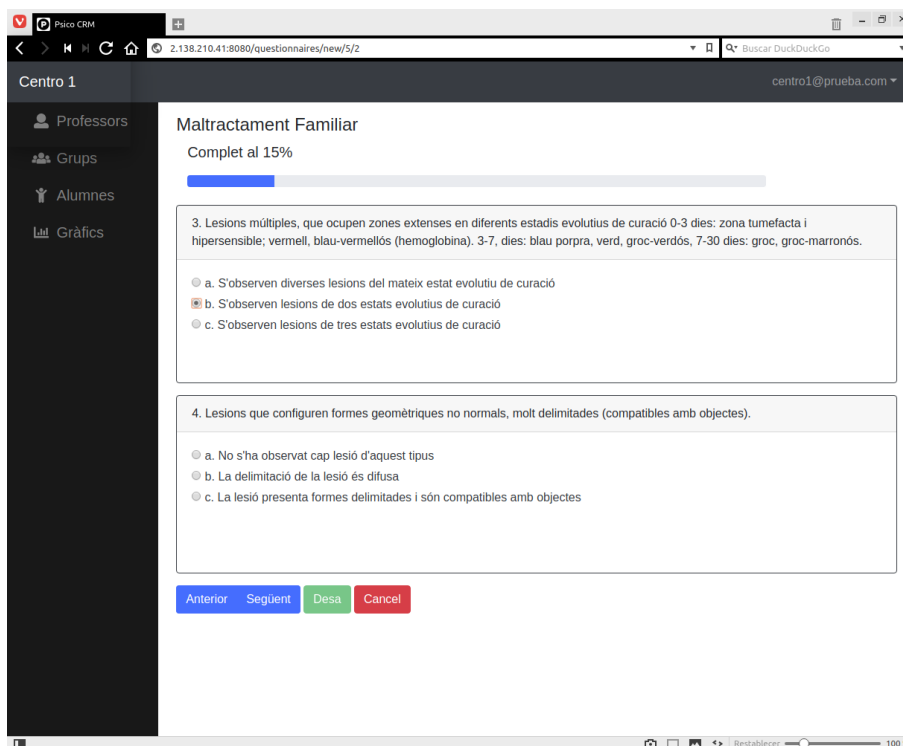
Psico CRM

2.138.210.41:8080/questionnaires/new/5/2

Buscar DuckDuckGo

Centro 1

centro1@prueba.com

Professors

Grups

Alumnes

Gràfics

Maltractament Familiar

Complet al 15%

3. Lesions múltiples, que ocupen zones extenses en diferents estadis evolutius de curació 0-3 dies: zona tumefacta i hipersensible; vermell, blau-vermellós (hemoglobina). 3-7, dies: blau porpra, verd, groc-verdós, 7-30 dies: groc, groc-marronós.

a. S'observen diverses lesions del mateix estat evolutiu de curació

b. S'observen lesions de dos estats evolutius de curació

c. S'observen lesions de tres estats evolutius de curació

4. Lesions que configuren formes geomètriques no normals, molt delimitades (compatibles amb objectes).

a. No s'ha observat cap lesió d'aquest tipus

b. La delimitació de la lesió és difusa

c. La lesió presenta formes delimitades i són compatibles amb objectes

Anterior Següent Desa Cancel

Restablecer 100